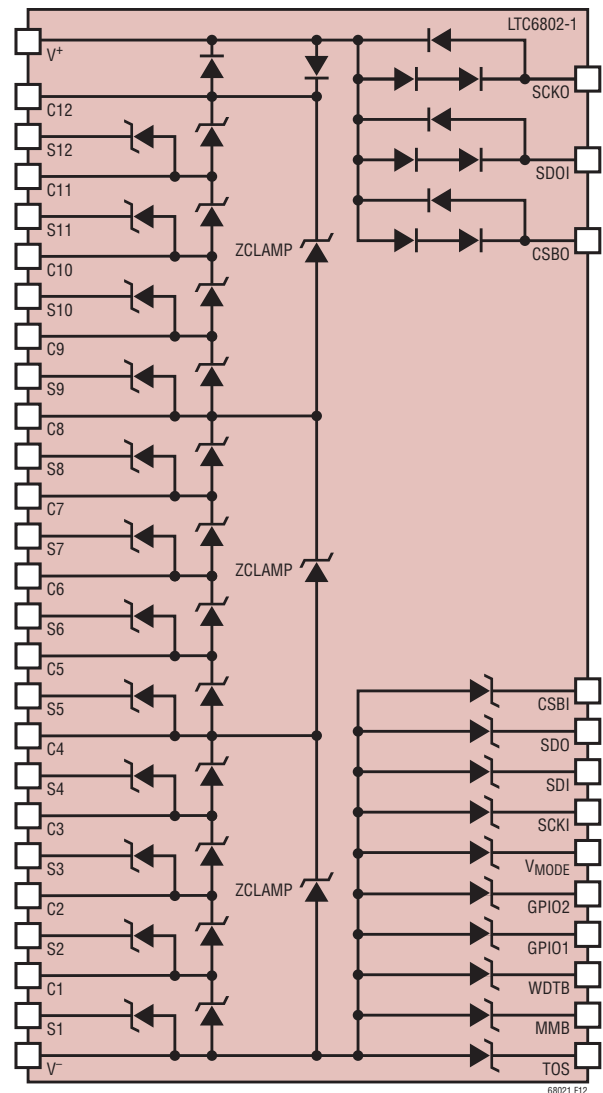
LTC6802-1

$V^+$
C12
S12
C11
S11
C10
S10
C9
S9
C8
S8
C7
S7
C6
S6
C5
S5
C4
S4
C3
S3
C2
S2
C1
S1
$V^-$

ZCLAMP
ZCLAMP
ZCLAMP

SCKO
SDOI
CSBO

CSBI
SDO
SDI
SCKI
$V_{MODE}$
GPIO2
GPIO1
WDTB
MMB
TOS

68021 F12